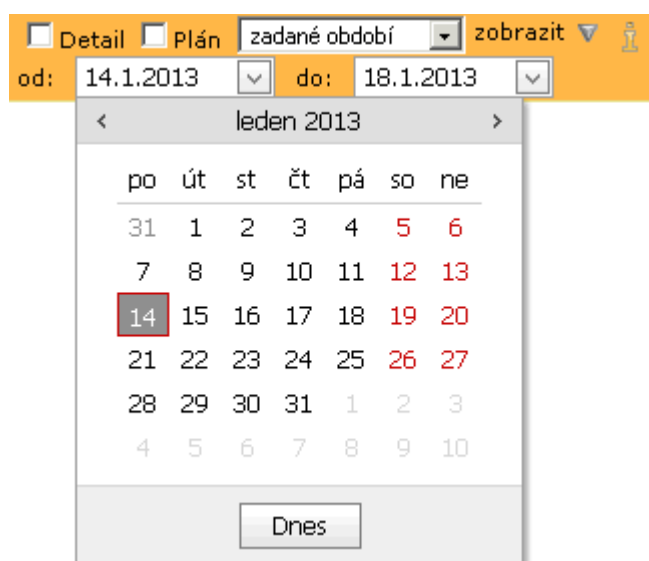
Detail Plán zadané období zobrazit

od: 14.1.2013 do: 18.1.2013

‹ leden 2013 ›

| po | út | st | čt | pá | so | ne |
|---|---|---|---|---|---|---|
| 31 | 1 | 2 | 3 | 4 | 5 | 6 |
| 7 | 8 | 9 | 10 | 11 | 12 | 13 |
| 14 | 15 | 16 | 17 | 18 | 19 | 20 |
| 21 | 22 | 23 | 24 | 25 | 26 | 27 |
| 28 | 29 | 30 | 31 | 1 | 2 | 3 |
| 4 | 5 | 6 | 7 | 8 | 9 | 10 |

Dnes